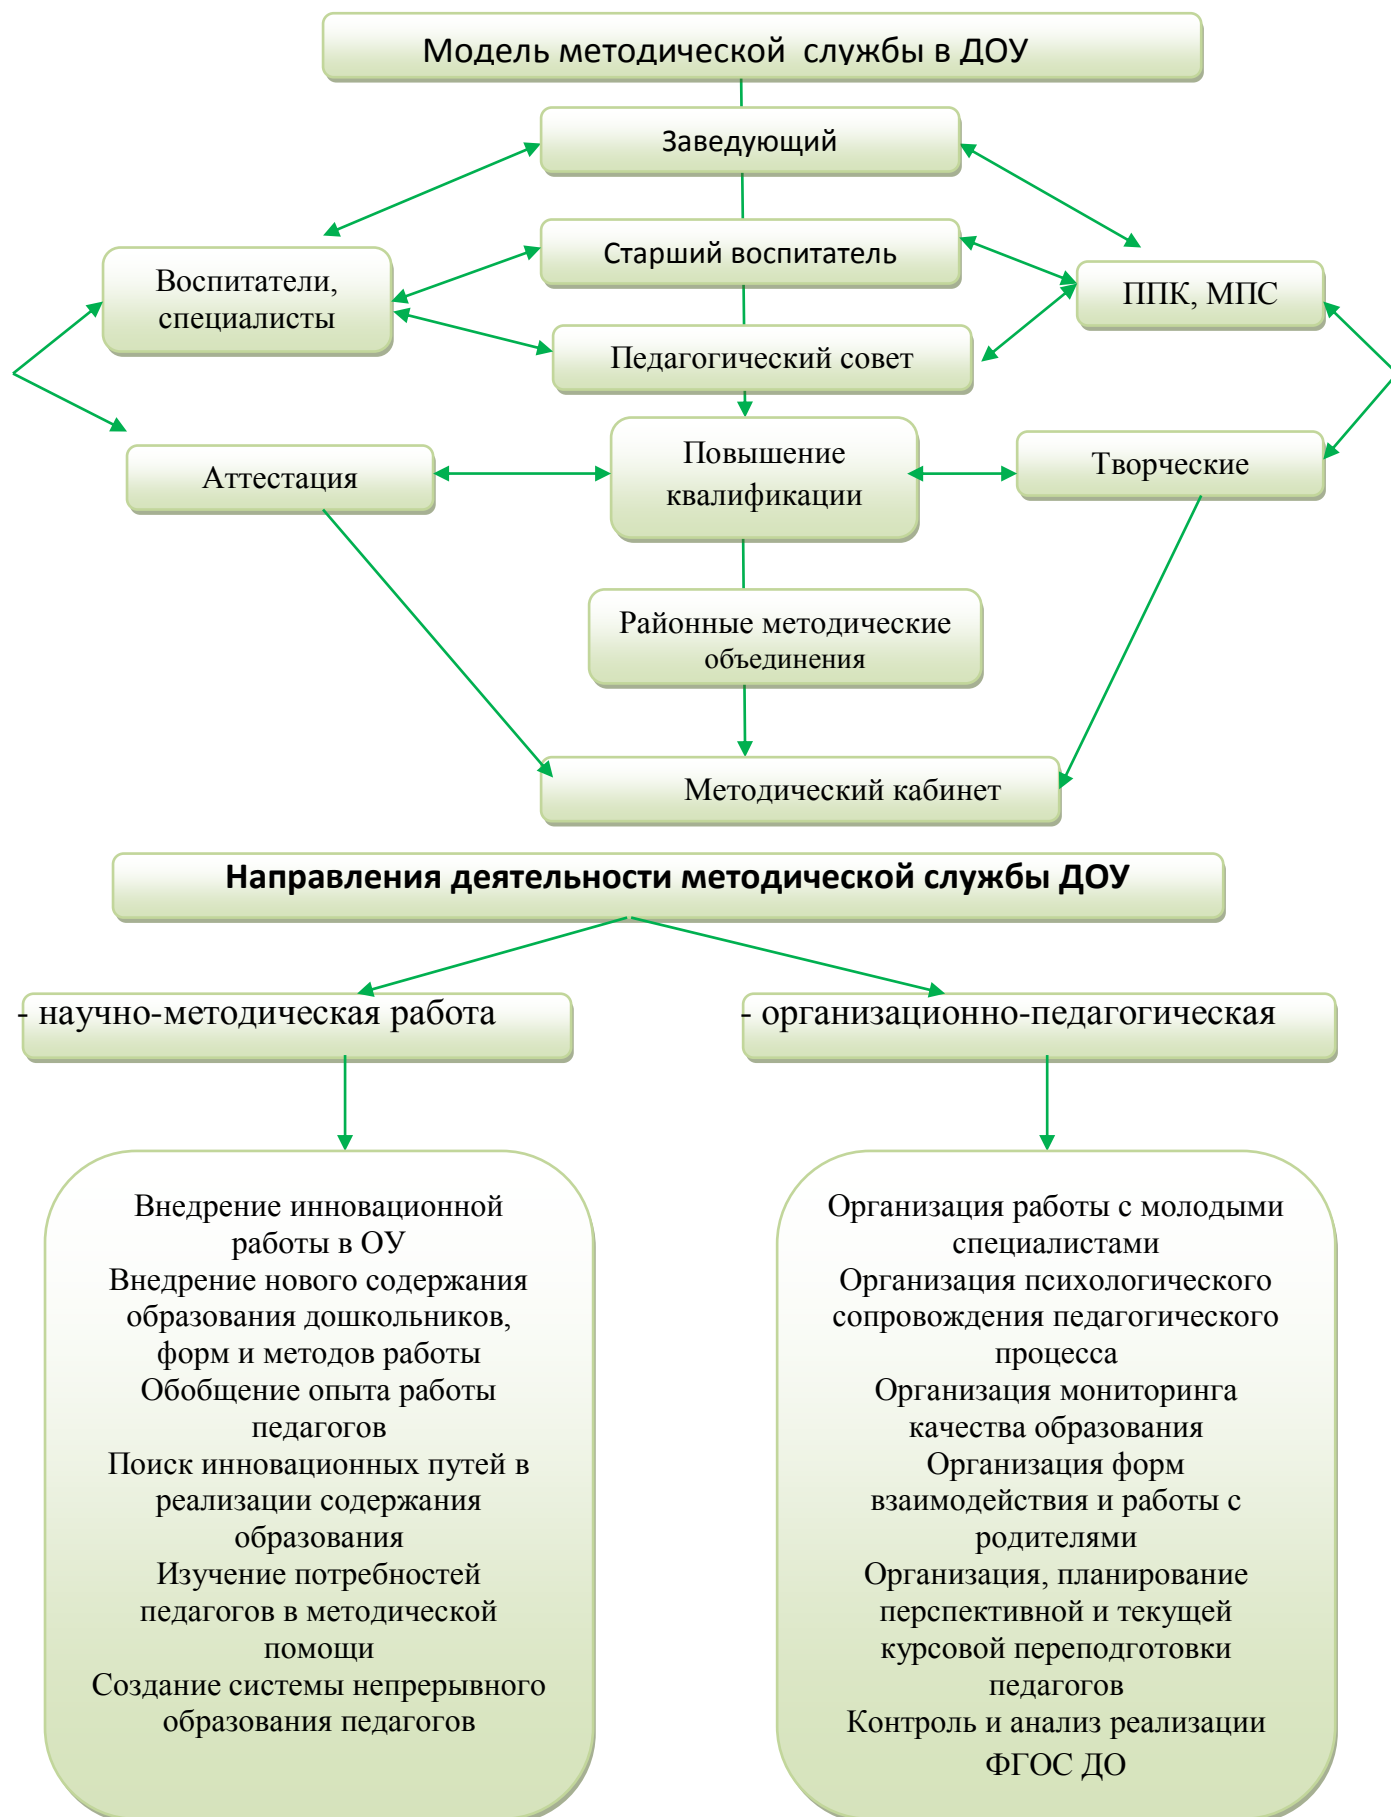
Модель методической службы в ДОУ

Заведующий

Старший воспитатель

Воспитатели, специалисты

ППК, МПС

Педагогический совет

Аттестация

Повышение квалификации

Творческие

Районные методические объединения

Методический кабинет

Направления деятельности методической службы ДОУ

- научно-методическая работа

- организационно-педагогическая

Внедрение инновационной работы в ОУ
Внедрение нового содержания образования дошкольников, форм и методов работы
Обобщение опыта работы педагогов
Поиск инновационных путей в реализации содержания образования
Изучение потребностей педагогов в методической помощи
Создание системы непрерывного образования педагогов

Организация работы с молодыми специалистами
Организация психологического сопровождения педагогического процесса
Организация мониторинга качества образования
Организация форм взаимодействия и работы с родителями
Организация, планирование перспективной и текущей курсовой переподготовки педагогов
Контроль и анализ реализации ФГОС ДО